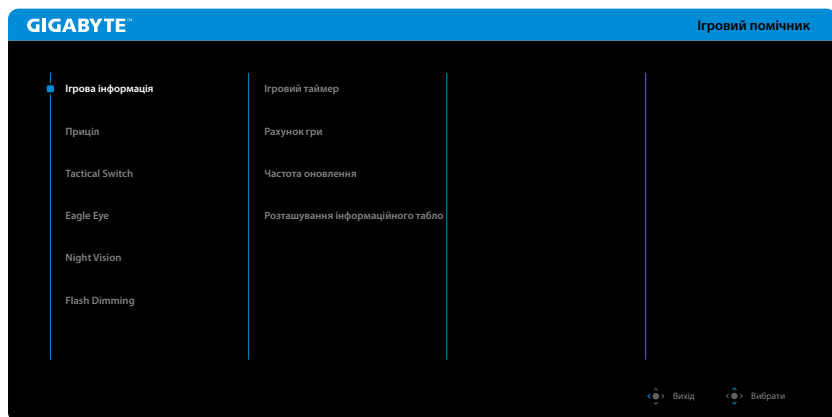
GIGABYTE™

Ігровий помічник

Ігрова інформація

Приціл

Tactical Switch

Eagle Eye

Night Vision

Flash Dimming

Ігровий таймер

Рахунок гри

Частота оновлення

Розташування інформаційного табло

Вихід

Вибрати